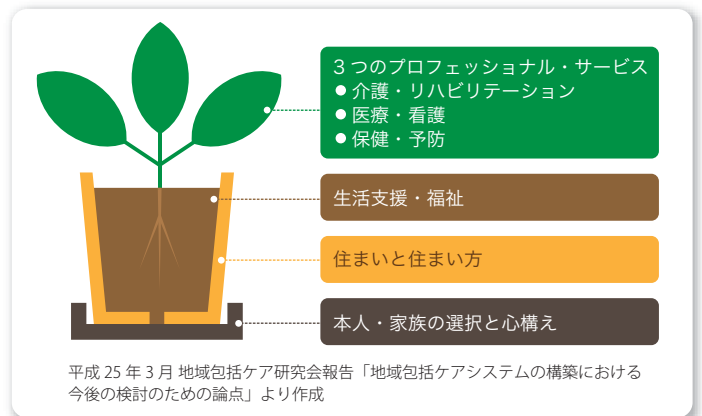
3 つのプロフェッショナル・サービス
● 介護・リハビリテーション
● 医療・看護
● 保健・予防

生活支援・福祉

住まいと住まい方

本人・家族の選択と心構え

平成 25 年 3 月 地域包括ケア研究会報告「地域包括ケアシステムの構築における今後の検討のための論点」より作成